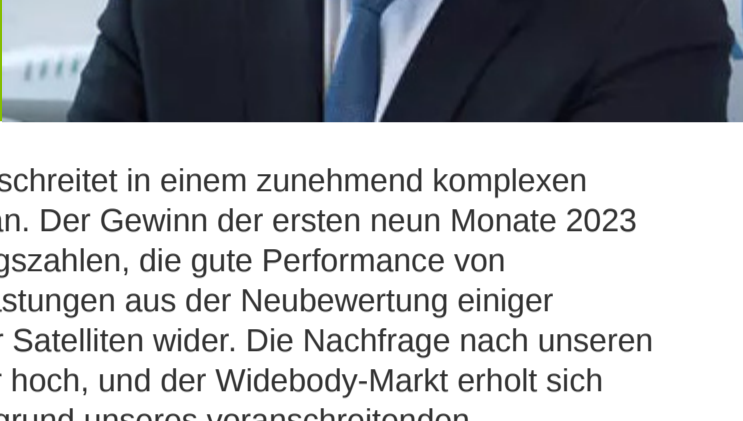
schreitet in einem zunehmend komplexen an. Der Gewinn der ersten neun Monate 2023 gszahlen, die gute Performance von stungen aus der Neubewertung einiger r Satelliten wider. Die Nachfrage nach unseren r hoch, und der Widebody-Markt erholt sich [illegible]